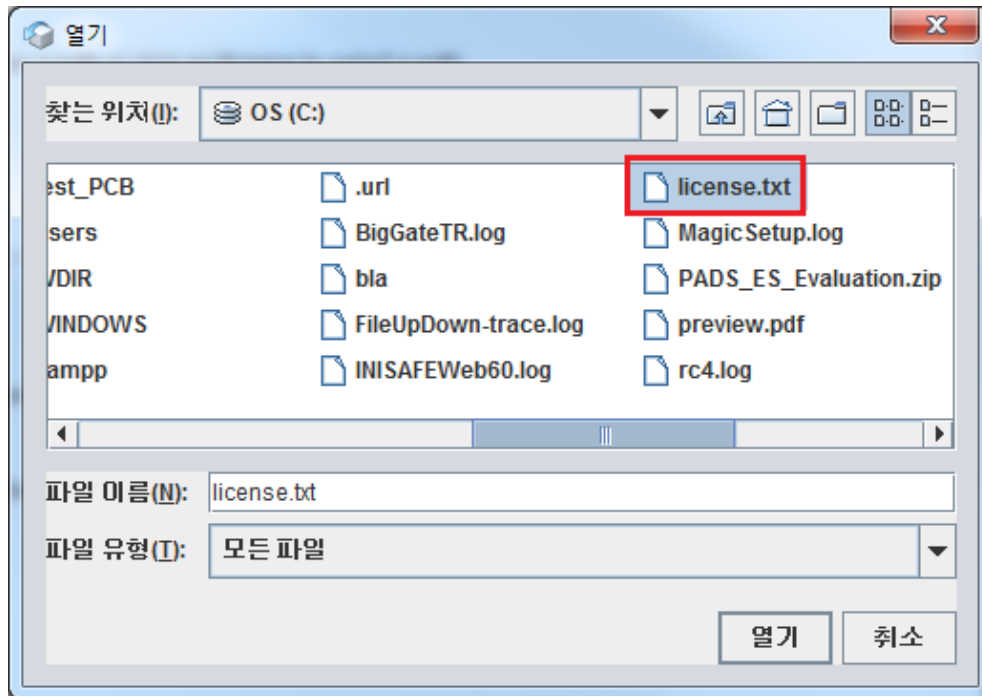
열기

찾는 위치(I): OS (C:)

est_PCB
sers
VDIR
VINDOWS
ampp

.url
BigGateTR.log
bla
FileUpDown-trace.log
INISAFEWeb60.log

license.txt
MagicSetup.log
PADS_ES_Evaluation.zip
preview.pdf
rc4.log

파일 이름(N): license.txt
파일 유형(T): 모든 파일

열기
취소